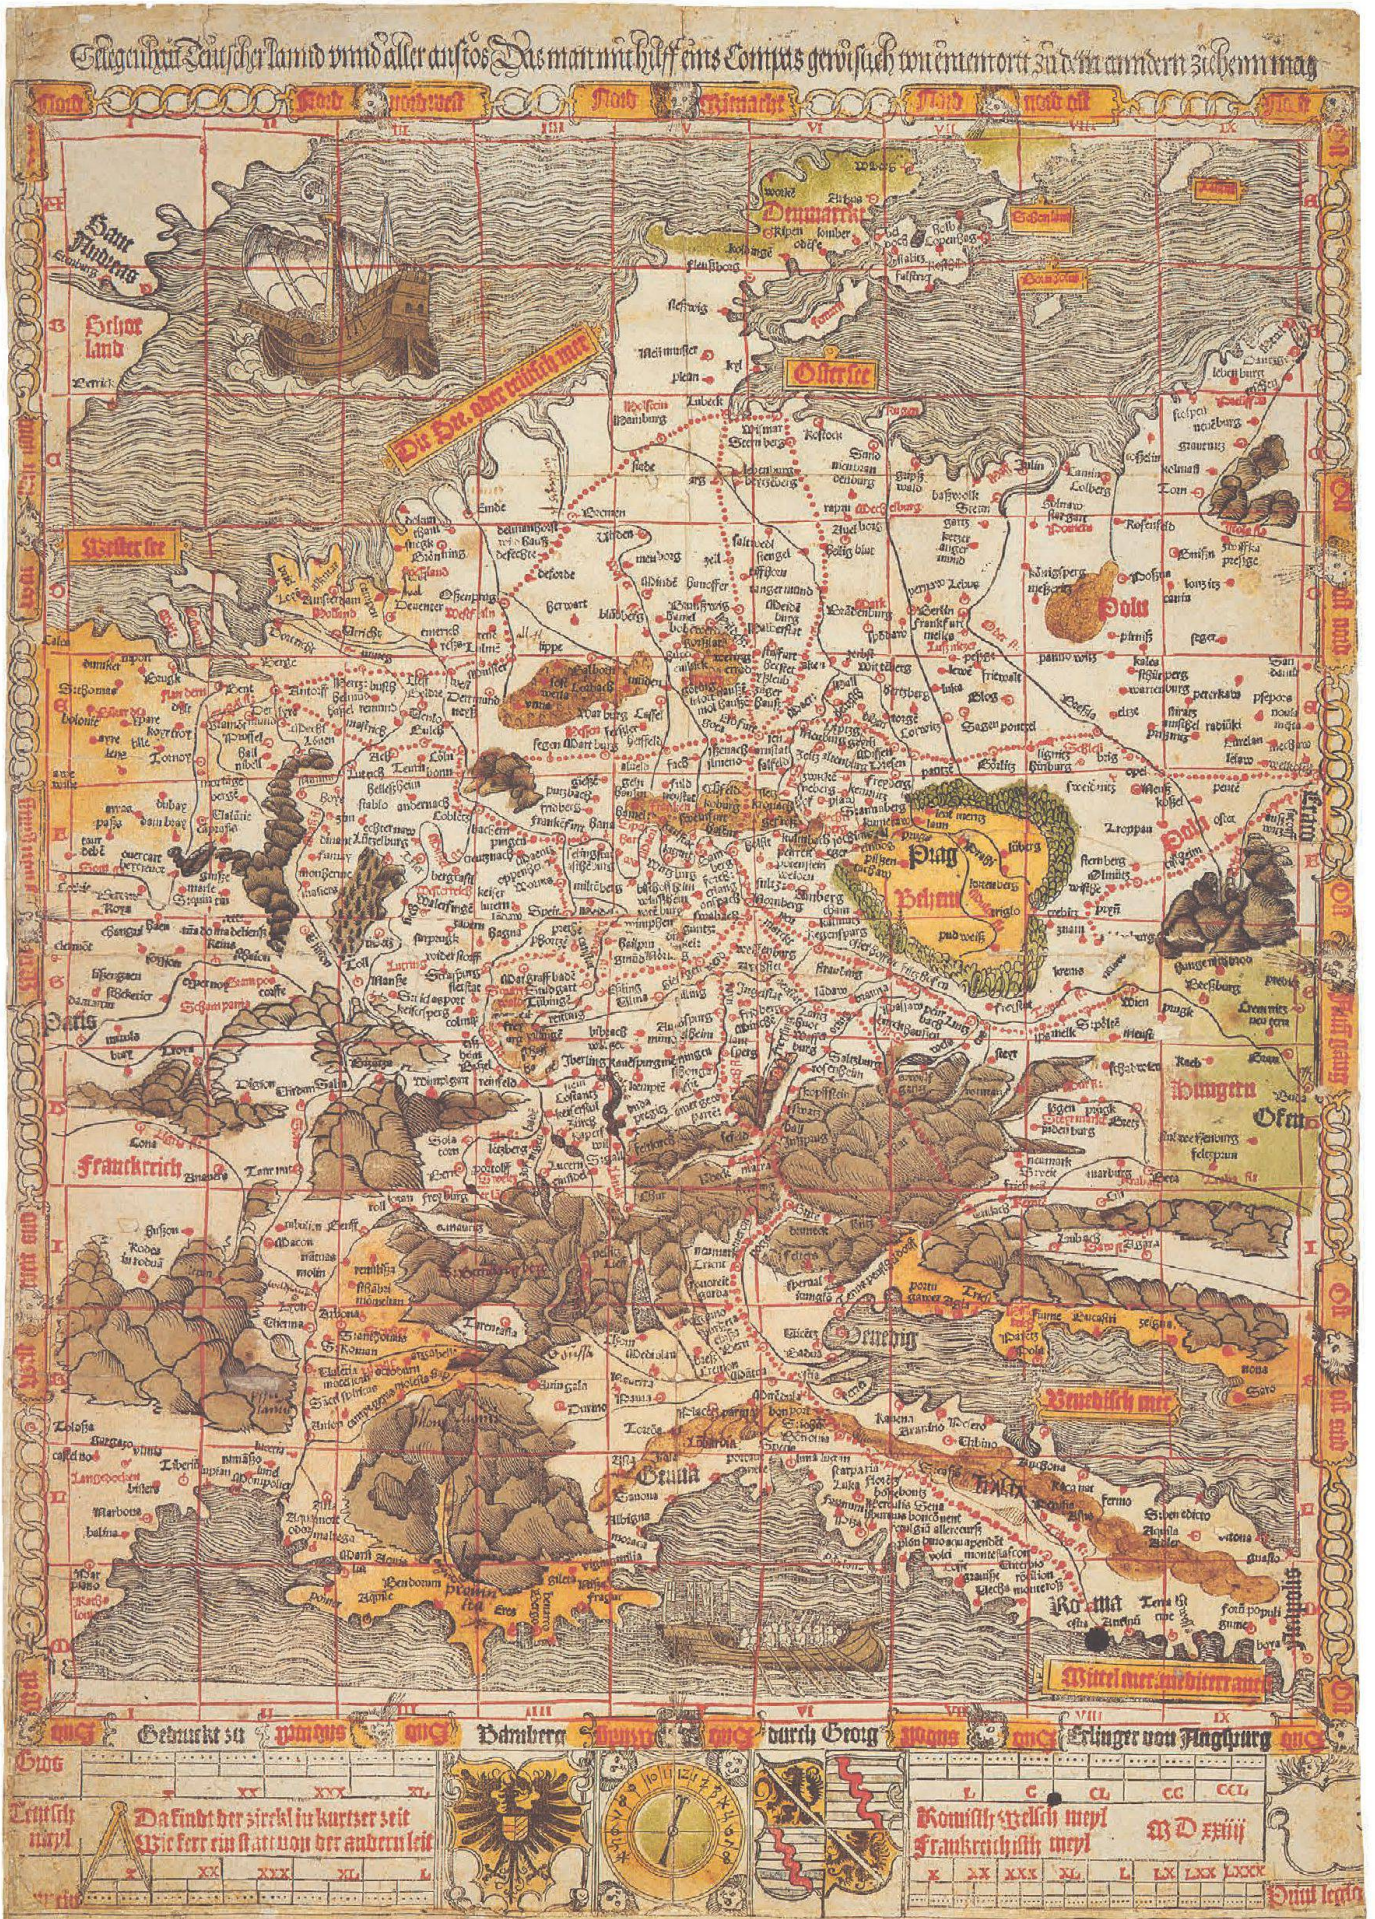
Gelegenheit Teutscher land vnnd aller anstos Das man mit hilff eins Compas gewisslich von einem ort zu dem andern zihen mag

Nord | Nord nord west | Nord | Nord ost

Dennmarck

Die See oder teutsch mer

Oster see

Prag
Behem

Poln

Hungern

Ofen

Frankreich

Venedisch mer

Mitelmer mediterraneu

Rom

Venedig

Genua

Gedruckt zu | Bamberg | durch Georg | Erlinger von Augspurg

Teutsch meyl

Da findt der zirckel in kurtzer zeit
Wie ferr ein statt von der andern leit

Romisch wellisch meyl
Frankreichisch meyl

M D xxxiij